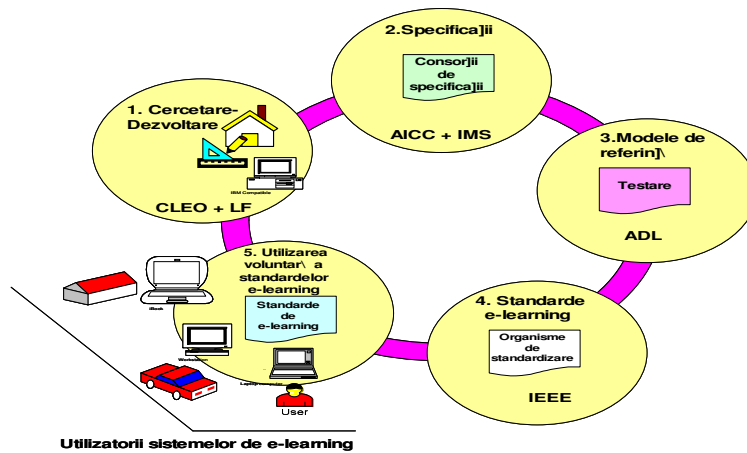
2.Specifica]ii

Consor]ii de specifica]ii

AICC + IMS

1. Cercetare-Dezvoltare

IBM Compatible

CLEO + LF

3.Modele de referin]\

Testare

ADL

5. Utilizarea voluntar\ a standardelor e-learning

Standarde de e-learning

iBook

Workstation

Laptop computer

User

4. Standarde e-learning

Organisme de standardizare

IEEE

Utilizatorii sistemelor de e-learning